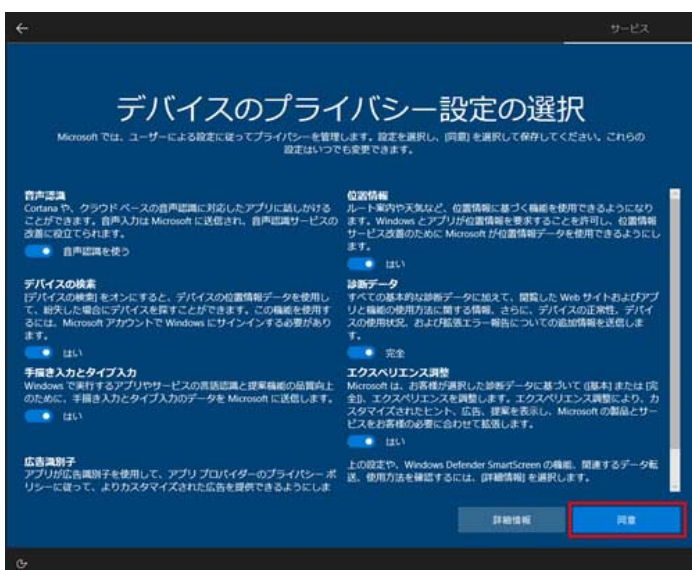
サービス

デバイスのプライバシー設定の選択

Microsoft では、ユーザーによる設定に従ってプライバシーを管理します。設定を選択し、[同意] を選択して保存してください。これらの設定はいつでも変更できます。

音声認識
Cortana や、クラウド ベースの音声認識に対応したアプリに話しかけることができます。音声入力は Microsoft に送信され、音声認識サービスの改善に役立てられます。

音声認識を使う

デバイスの検索
[デバイスの検索] をオンにすると、デバイスの位置情報データを使用して、紛失した場合にデバイスを探すことができます。この機能を使用するには、Microsoft アカウントで Windows にサインインする必要があります。

はい

手書き入力とタイプ入力
Windows で実行するアプリやサービスの言語認識と提案機能の品質向上のために、手書き入力とタイプ入力のデータを Microsoft に送信します。

はい

広告識別子
アプリが広告識別子を使用して、アプリ プロバイダーのプライバシー ポリシーに従って、よりカスタマイズされた広告を提供できるようにしま

位置情報
ルート案内や天気など、位置情報に基づく機能を使用できるようになります。Windows とアプリが位置情報を要求することを許可し、位置情報サービス改善のために Microsoft が位置情報データを使用できるようにします。

はい

診断データ
すべての基本的な診断データに加えて、閲覧した Web サイトおよびアプリと機能の使用方法に関する情報、さらに、デバイスの正常性、デバイスの使用状況、および拡張エラー報告についての追加情報を送信します。

完全

エクスペリエンス調整
Microsoft は、お客様が選択した診断データに基づいて (基本) または (完全)、エクスペリエンスを調整します。エクスペリエンス調整により、カスタマイズされたヒント、広告、提案を表示し、Microsoft の製品とサービスをお客様の必要に合わせて拡張します。

はい

上の設定や、Windows Defender SmartScreen の機能、関連するデータ転送、使用方法を確認するには、[詳細情報] を選択します。

詳細情報

同意